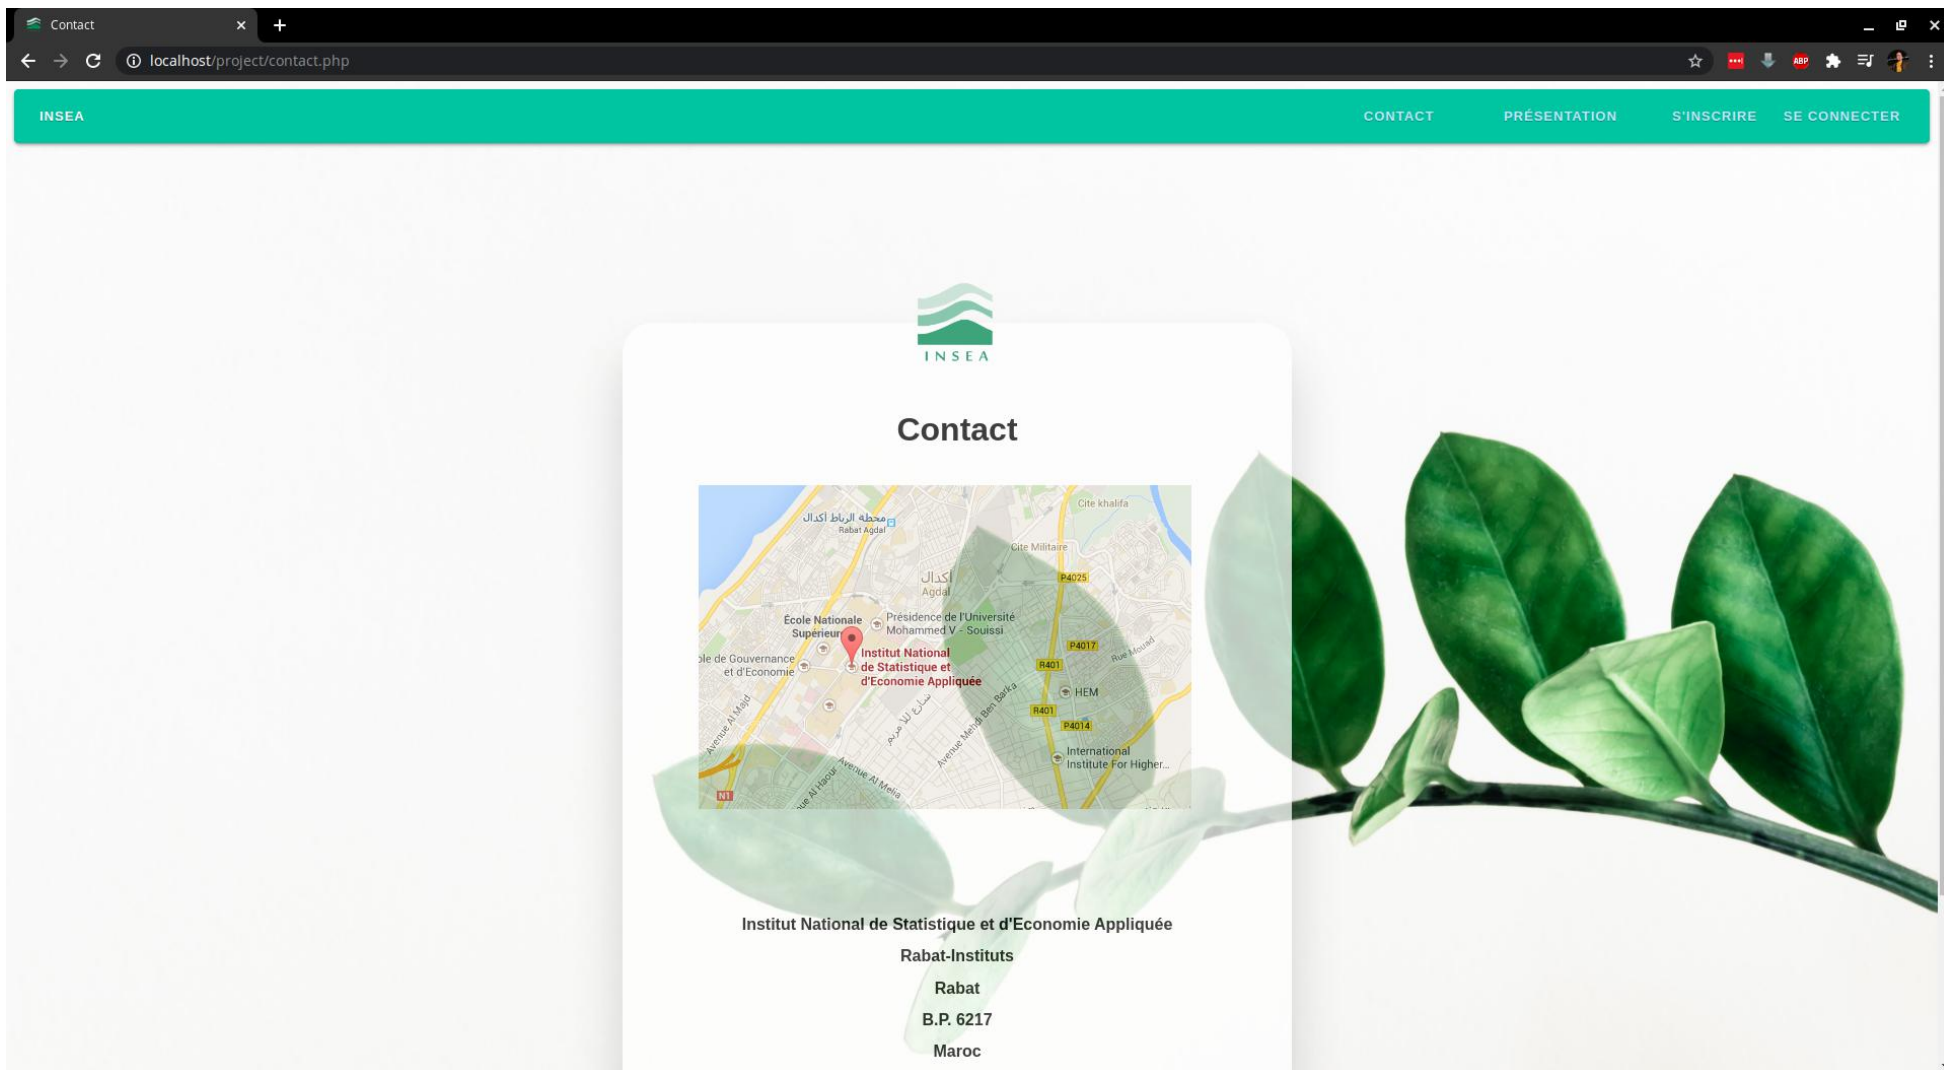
Contact

localhost/project/contact.php

INSEA

CONTACT PRÉSENTATION S'INSCRIRE SE CONNECTER

INSEA

Contact

محطة الرباط اكدال
Rabat Agdal
Cite khalifa
Cite Militaire
اكدال
Agdal
P4025
École Nationale Supérieure
Présidence de l'Université Mohammed V - Souissi
P4017
ole de Gouvernance et d'Economie
Institut National de Statistique et d'Economie Appliquée
R401
Rue Mouad
HEM
R401
P4014
International Institute For Higher...
Avenue Al Majd
Avenue Mehdi Ben Barka
Avenue Al Haouz
Avenue Al Melia
N1

Institut National de Statistique et d'Economie Appliquée

Rabat-Instituts

Rabat

B.P. 6217

Maroc